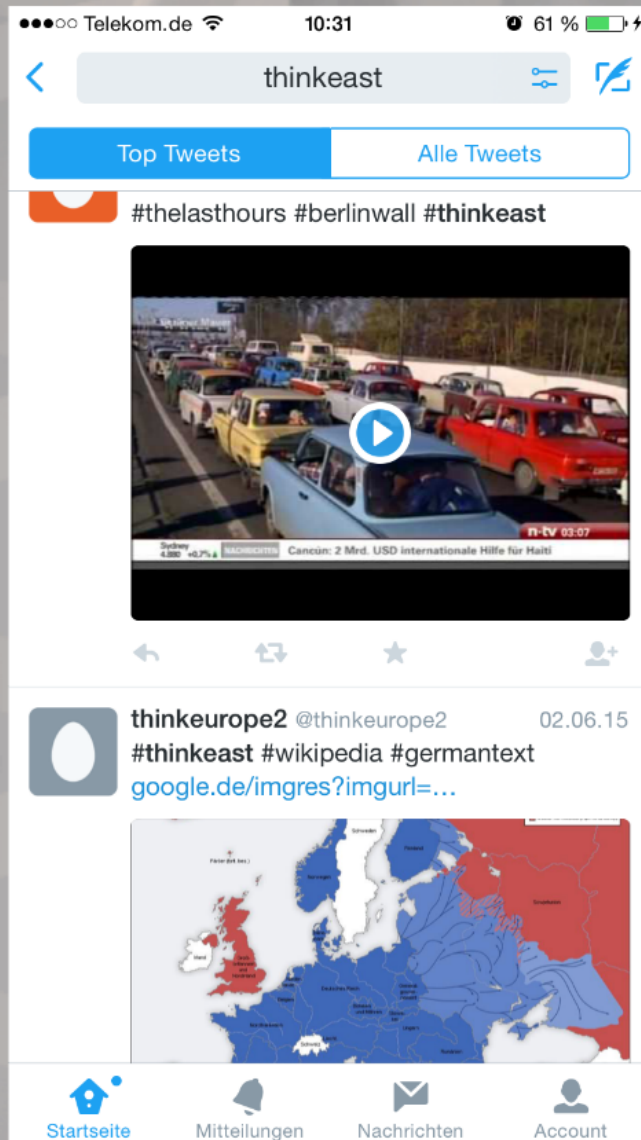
●●●○○ Telekom.de 10:31 61 %

thinkeast

Top Tweets | Alle Tweets

#thelasthours #berlinwall #thinkeast

n-tv 03:07
Sydney 4.880 +0,7% NACHRICHTEN Cancún: 2 Mrd. USD internationale Hilfe für Haiti

thinkeurope2 @thinkeurope2 02.06.15
#thinkeast #wikipedia #germantext
google.de/imgres?imgurl=...

Schweden
Norwegen
Finnland
Irland
Deutsches Reich
Schweiz

Startseite Mitteilungen Nachrichten Account